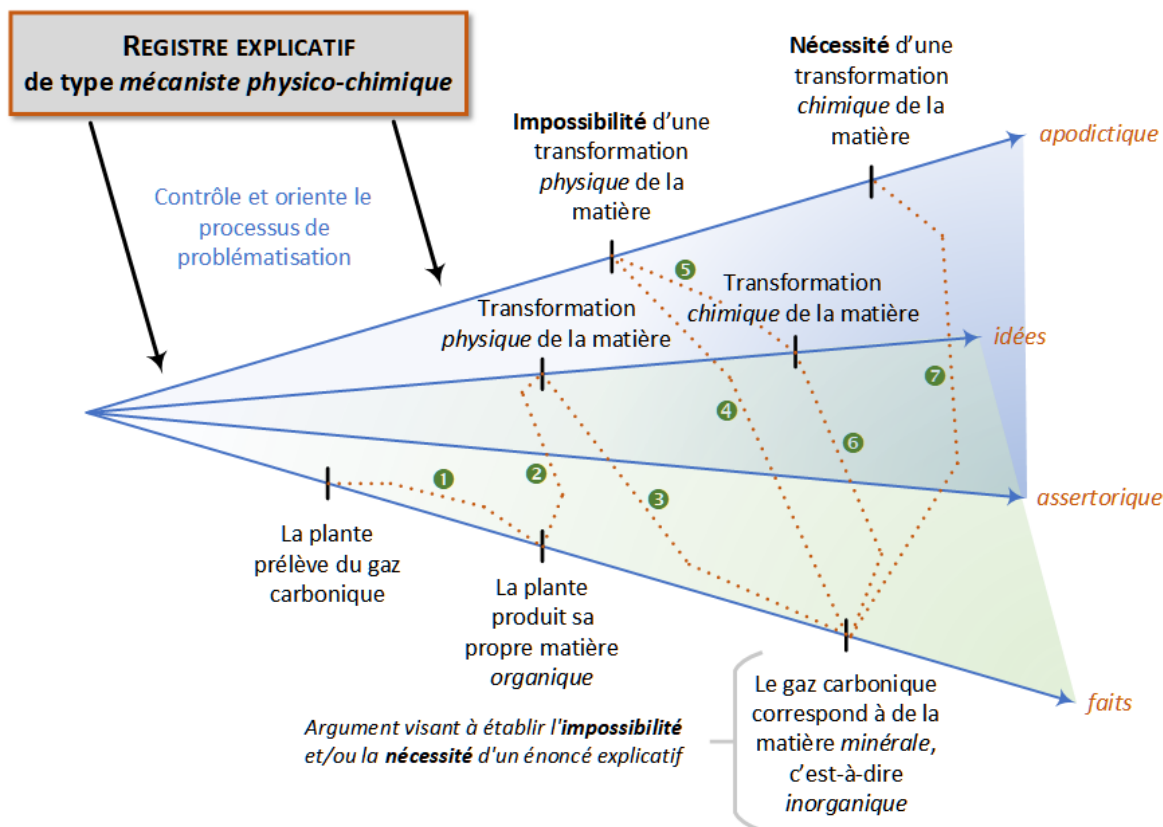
REGISTRE EXPLICATIF
de type *mécaniste physico-chimique*

Contrôle et oriente le processus de problématisation

**Impossibilité** d'une transformation *physique* de la matière

**Nécessité** d'une transformation *chimique* de la matière

apodictique

Transformation *physique* de la matière

Transformation *chimique* de la matière

idées

assertorique

faits

5

4

7

6

1

2

3

La plante prélève du gaz carbonique

La plante produit sa propre matière *organique*

Le gaz carbonique correspond à de la matière *minérale*, c'est-à-dire *inorganique*

*Argument visant à établir l'**impossibilité** et/ou la **nécessité** d'un énoncé explicatif*